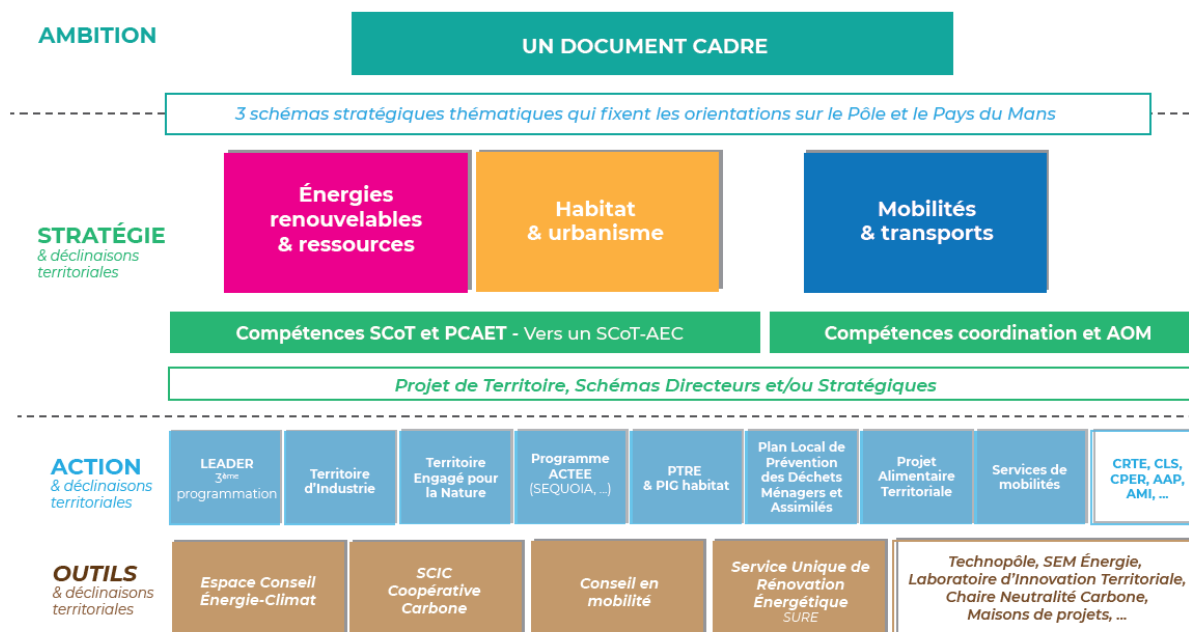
AMBITION

UN DOCUMENT CADRE

3 schémas stratégiques thématiques qui fixent les orientations sur le Pôle et le Pays du Mans

STRATÉGIE
& déclinaisons territoriales

Énergies renouvelables & ressources

Habitat & urbanisme

Mobilités & transports

Compétences SCoT et PCAET - Vers un SCoT-AEC

Compétences coordination et AOM

Projet de Territoire, Schémas Directeurs et/ou Stratégiques

ACTION
& déclinaisons territoriales

LEADER 3ème programmation

Territoire d'Industrie

Territoire Engagé pour la Nature

Programme ACTEE (SEQUOIA, ...)

PTRE & PIG habitat

Plan Local de Prévention des Déchets Ménagers et Assimilés

Projet Alimentaire Territoriale

Services de mobilités

CRTE, CLS, CPER, AAP, AMI, ...

OUTILS
& déclinaisons territoriales

Espace Conseil Énergie-Climat

SCIC Coopérative Carbone

Conseil en mobilité

Service Unique de Rénovation Énergétique SURE

Technopôle, SEM Énergie, Laboratoire d'Innovation Territoriale, Chaire Neutralité Carbone, Maisons de projets, ...